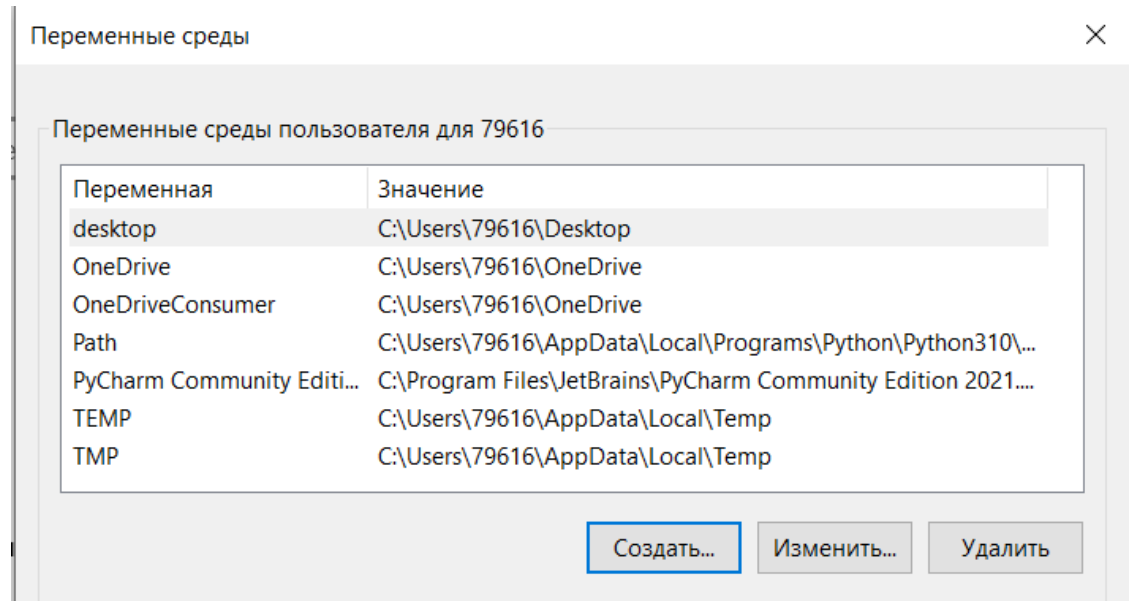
Переменные среды

Переменные среды пользователя для 79616

| Переменная | Значение |
|---|---|
| desktop | C:\Users\79616\Desktop |
| OneDrive | C:\Users\79616\OneDrive |
| OneDriveConsumer | C:\Users\79616\OneDrive |
| Path | C:\Users\79616\AppData\Local\Programs\Python\Python310\... |
| PyCharm Community Editi... | C:\Program Files\JetBrains\PyCharm Community Edition 2021.... |
| TEMP | C:\Users\79616\AppData\Local\Temp |
| TMP | C:\Users\79616\AppData\Local\Temp |

Создать... Изменить... Удалить